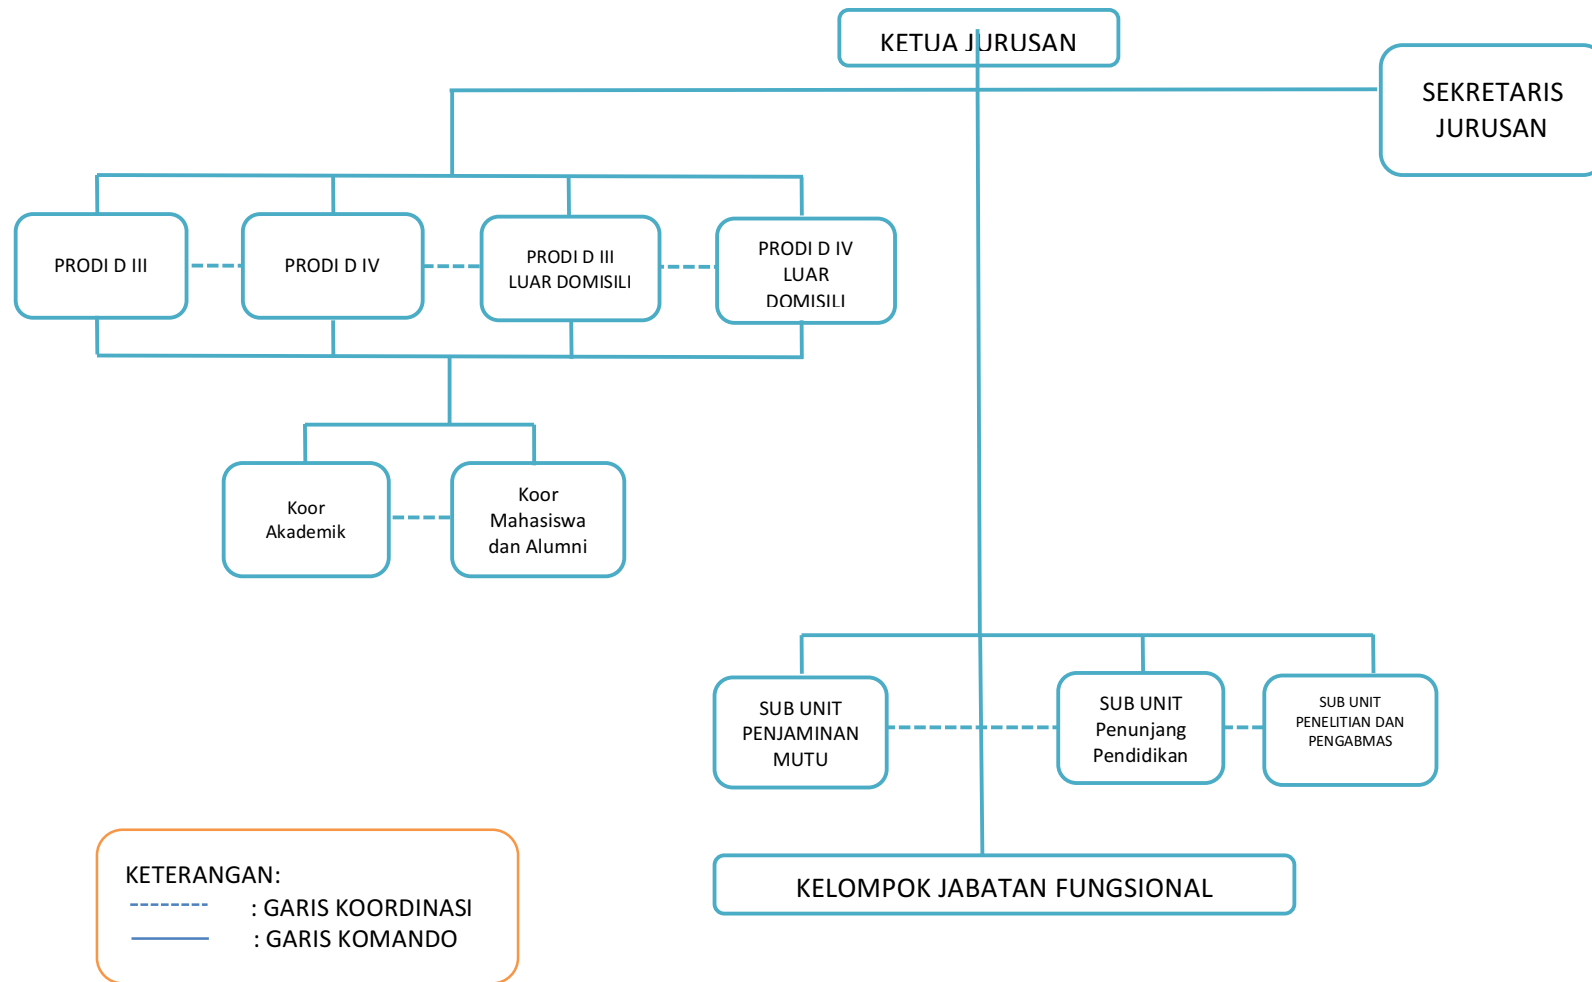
KETUA JURUSAN

SEKRETARIS JURUSAN

PRODI D III

PRODI D IV

PRODI D III LUAR DOMISILI

PRODI D IV LUAR DOMISILI

Koor Akademik

Koor Mahasiswa dan Alumni

SUB UNIT PENJAMINAN MUTU

SUB UNIT Penunjang Pendidikan

SUB UNIT PENELITIAN DAN PENGABMAS

KELOMPOK JABATAN FUNGSIONAL

KETERANGAN:
: GARIS KOORDINASI
: GARIS KOMANDO